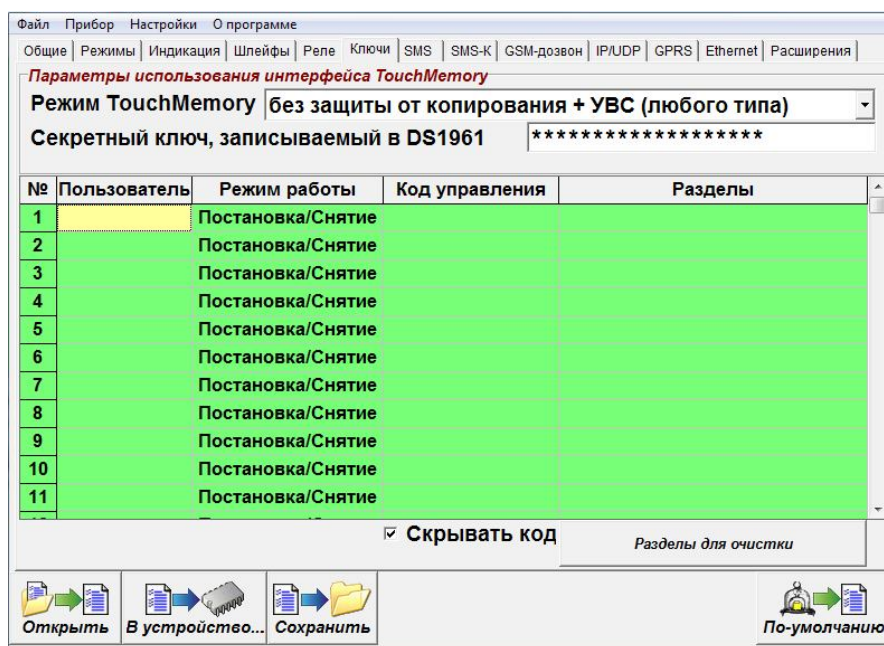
Файл Прибор Настройки О программе

Общие | Режимы | Индикация | Шлейфы | Реле | Ключи | SMS | SMS-К | GSM-дозвон | IP/UDP | GPRS | Ethernet | Расширения

Параметры использования интерфейса TouchMemory

Режим TouchMemory без защиты от копирования + УВС (любого типа)

Секретный ключ, записываемый в DS1961 ******************

| № | Пользователь | Режим работы | Код управления | Разделы |
|---|---|---|---|---|
| 1 | | Постановка/Снятие | | |
| 2 | | Постановка/Снятие | | |
| 3 | | Постановка/Снятие | | |
| 4 | | Постановка/Снятие | | |
| 5 | | Постановка/Снятие | | |
| 6 | | Постановка/Снятие | | |
| 7 | | Постановка/Снятие | | |
| 8 | | Постановка/Снятие | | |
| 9 | | Постановка/Снятие | | |
| 10 | | Постановка/Снятие | | |
| 11 | | Постановка/Снятие | | |

☑ Скрывать код

Разделы для очистки

Открыть В устройство... Сохранить По-умолчанию